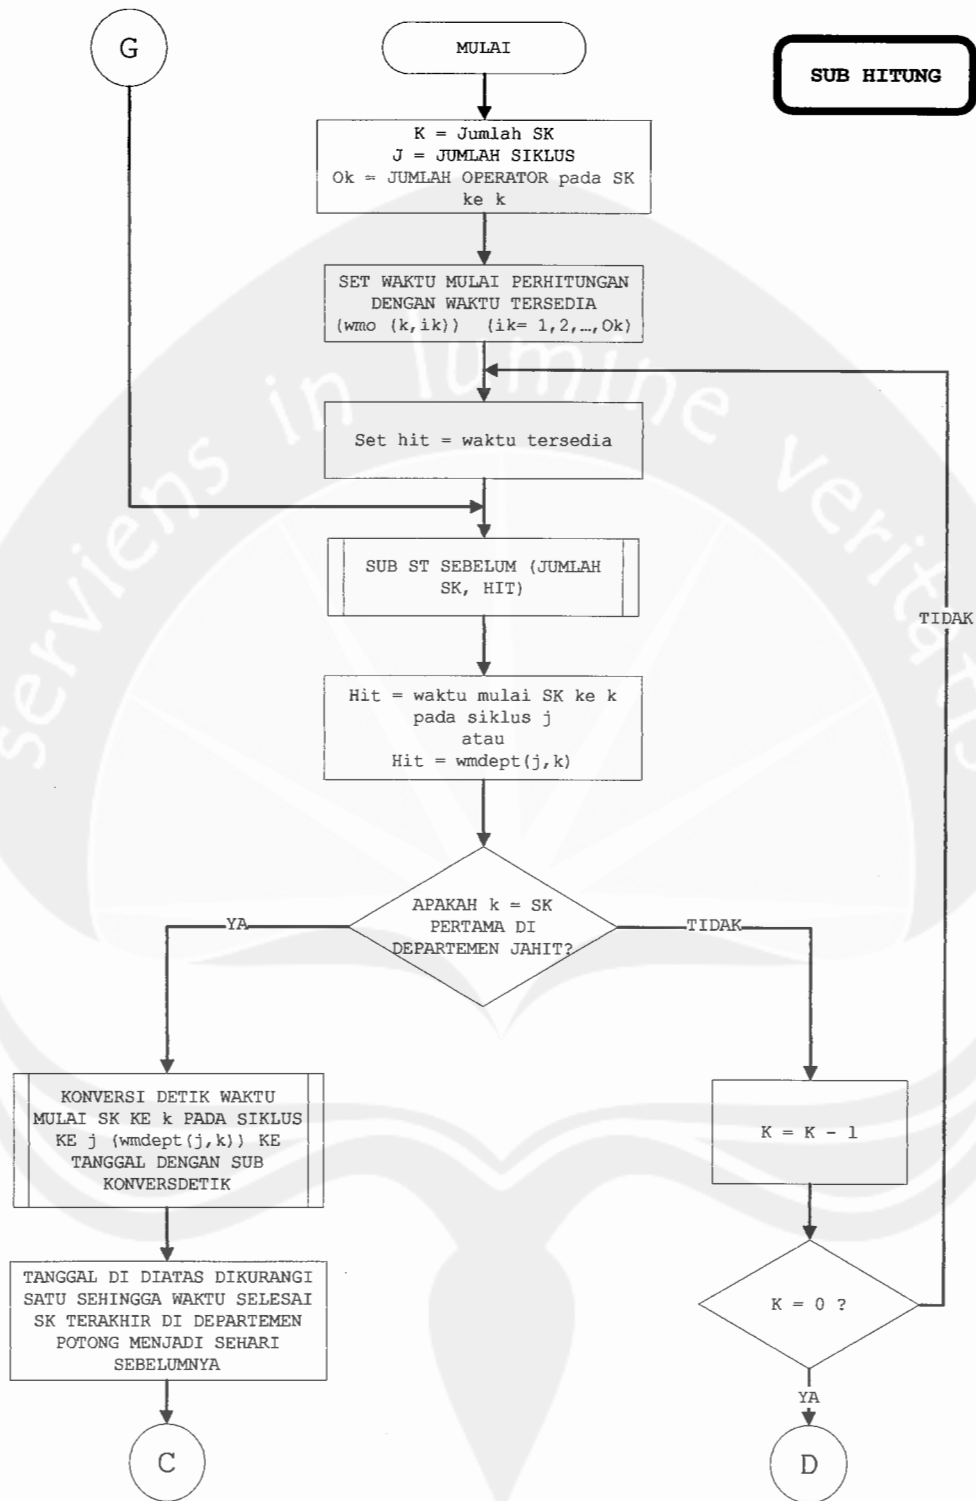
G

MULAI

SUB HITUNG

K = Jumlah SK
J = JUMLAH SIKLUS
Ok = JUMLAH OPERATOR pada SK ke k

SET WAKTU MULAI PERHITUNGAN DENGAN WAKTU TERSEDIA (wmo (k,ik)) (ik= 1,2,…,Ok)

Set hit = waktu tersedia

SUB ST SEBELUM (JUMLAH SK, HIT)

TIDAK

Hit = waktu mulai SK ke k pada siklus j
atau
Hit = wmdept(j,k)

APAKAH k = SK PERTAMA DI DEPARTEMEN JAHIT?

YA

TIDAK

KONVERSI DETIK WAKTU MULAI SK KE k PADA SIKLUS KE j (wmdept(j,k)) KE TANGGAL DENGAN SUB KONVERSDETIK

K = K - 1

TANGGAL DI DIATAS DIKURANGI SATU SEHINGGA WAKTU SELESAI SK TERAKHIR DI DEPARTEMEN POTONG MENJADI SEHARI SEBELUMNYA

K = 0 ?

YA

C

D

serviens in lumine veritatis